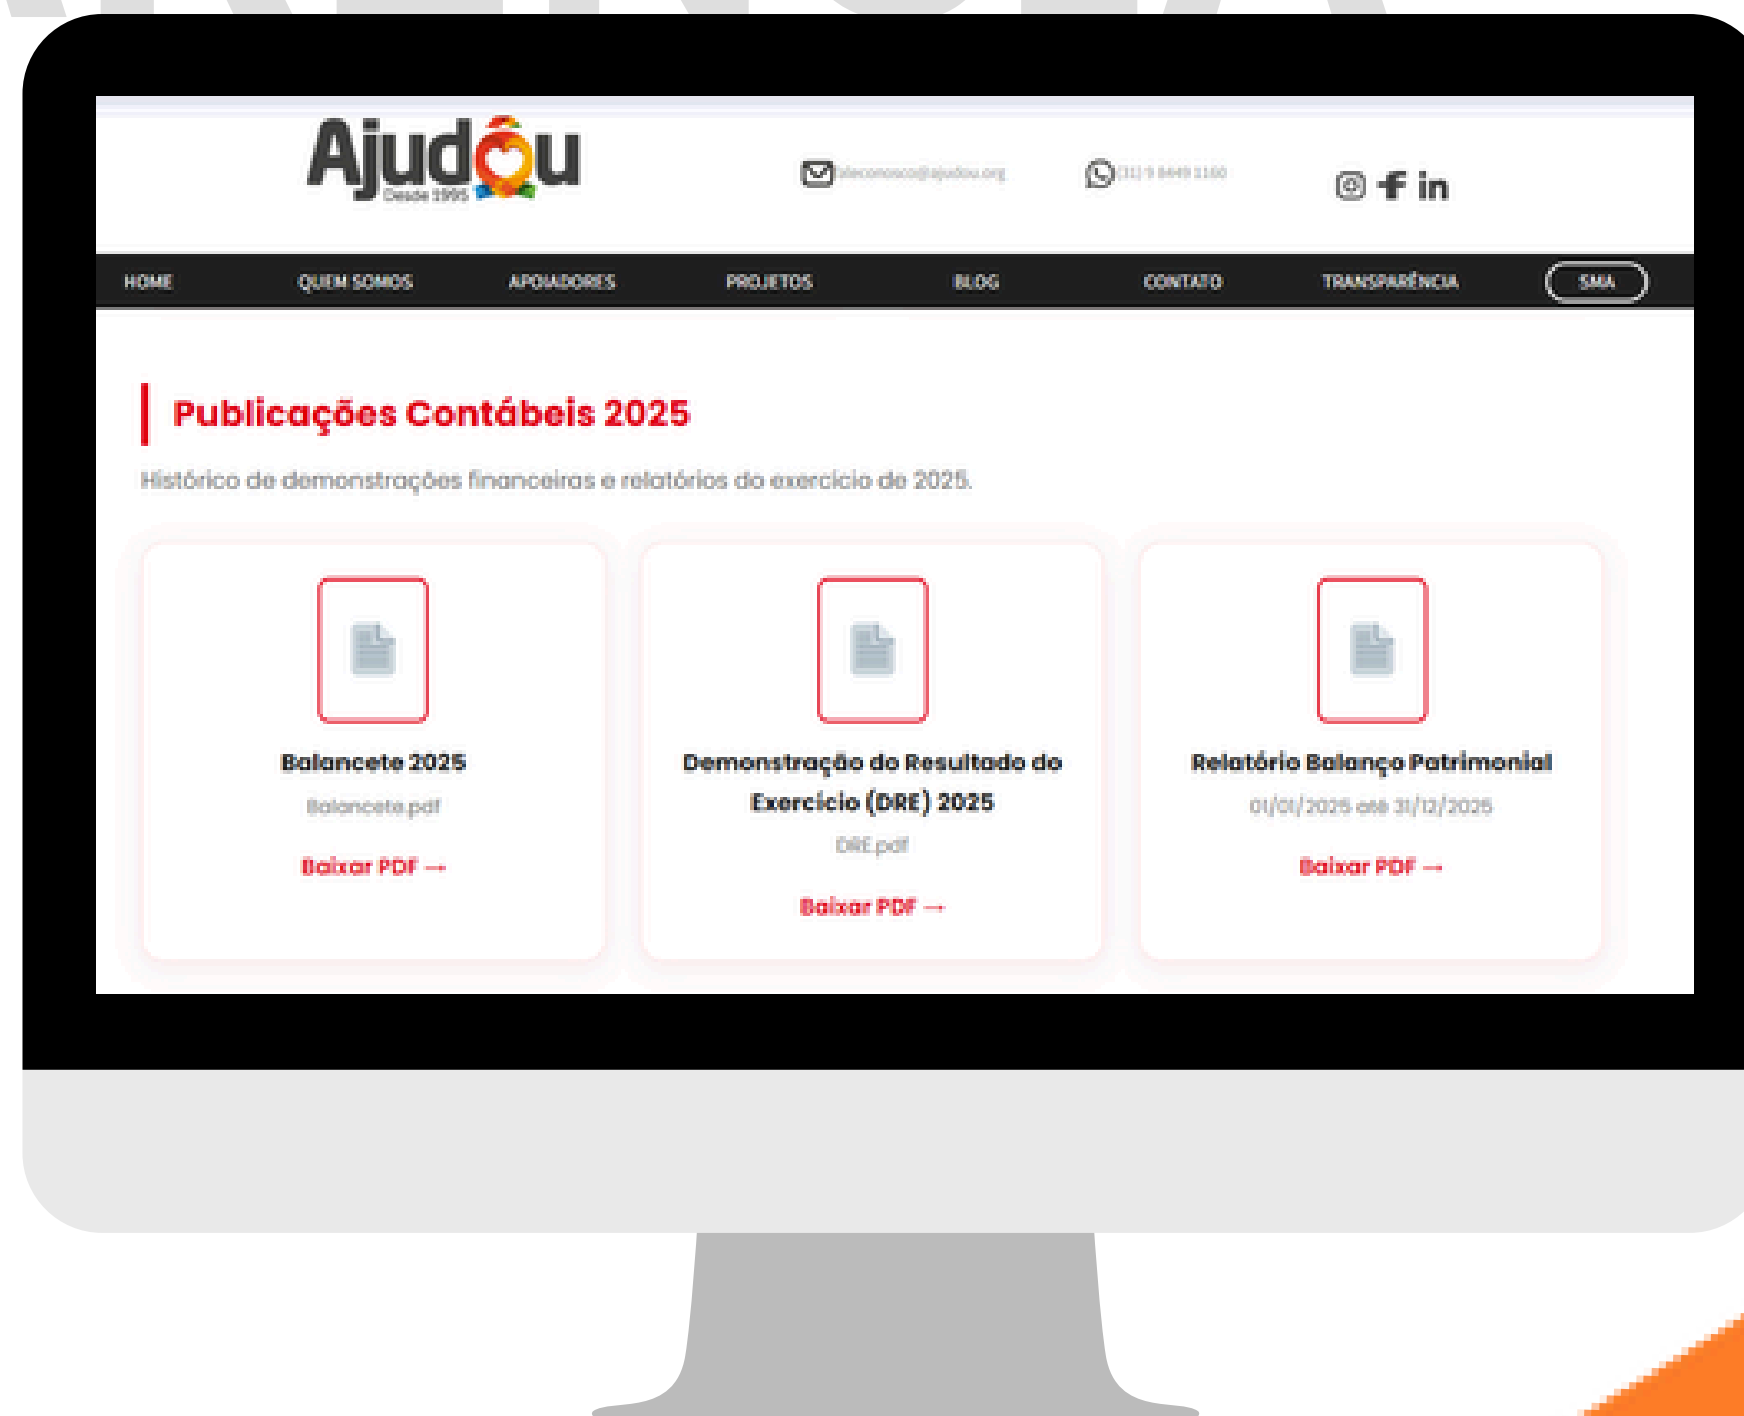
Ajudôu
Desde 1995

faleconosco@ajudou.org

(31) 9 8449 1160

HOME QUEM SOMOS APOIADORES PROJETOS BLOG CONTATO TRANSPARÊNCIA SMA

Publicações Contábeis 2025

Histórico de demonstrações financeiras e relatórios do exercício de 2025.

Balancete 2025
Balancete.pdf
Baixar PDF →

Demonstração do Resultado do Exercício (DRE) 2025
DRE.pdf
Baixar PDF →

Relatório Balanço Patrimonial
01/01/2025 até 31/12/2025
Baixar PDF →